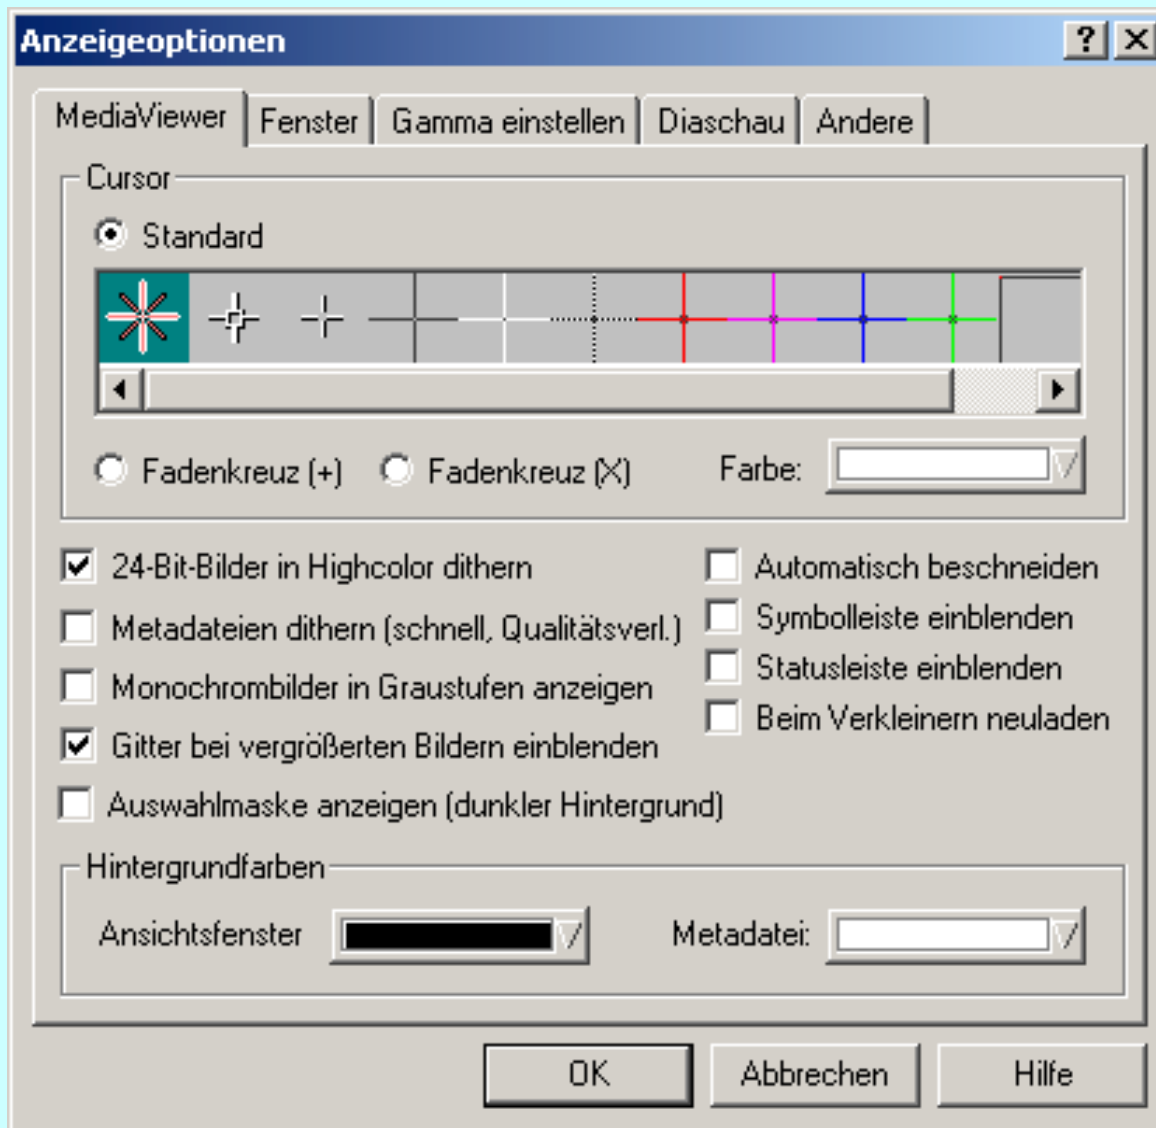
Anzeigeoptionen

?

MediaViewer | Fenster | Gamma einstellen | Diaschau | Andere

Cursor

Standard

Fadenkreuz (+)

Fadenkreuz (X)

Farbe:

24-Bit-Bilder in Highcolor dithern

Metadateien dithern (schnell, Qualitätsverl.)

Monochrombilder in Graustufen anzeigen

Gitter bei vergrößerten Bildern einblenden

Auswahlmaske anzeigen (dunkler Hintergrund)

Automatisch beschneiden

Symbolleiste einblenden

Statusleiste einblenden

Beim Verkleinern neuladen

Hintergrundfarben

Ansichtsfenster

Metadatei:

OK

Abbrechen

Hilfe